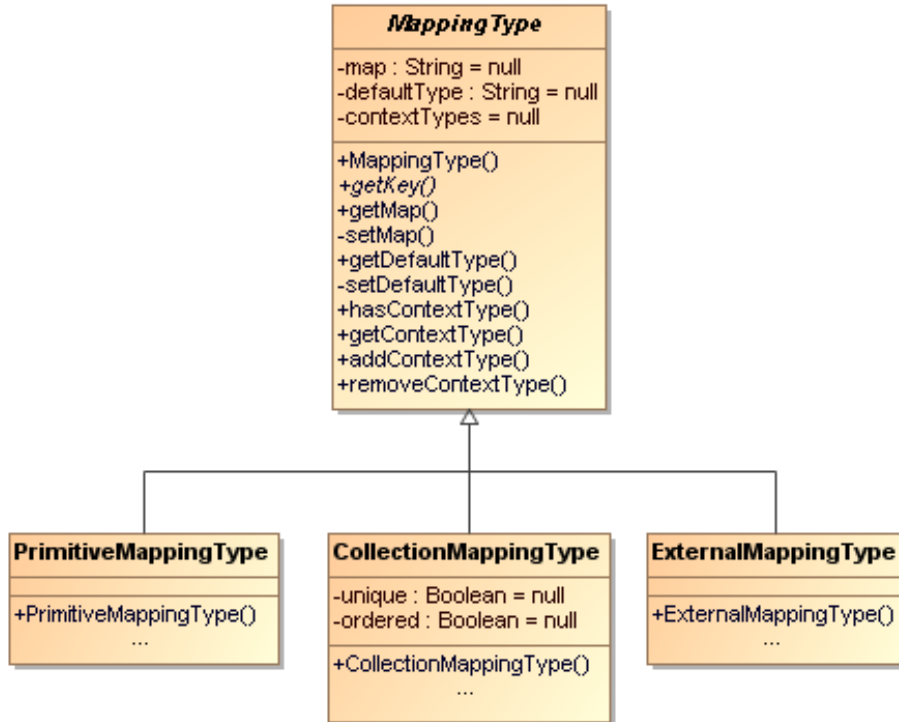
MappingType

-map : String = null
-defaultType : String = null
-contextTypes = null

+MappingType()
+getKey()
+getMap()
-setMap()
+getDefaultType()
-setDefaultType()
+hasContextType()
+getContextType()
+addContextType()
+removeContextType()

PrimitiveMappingType

+PrimitiveMappingType()
...

CollectionMappingType

-unique : Boolean = null
-ordered : Boolean = null

+CollectionMappingType()
...

ExternalMappingType

+ExternalMappingType()
...